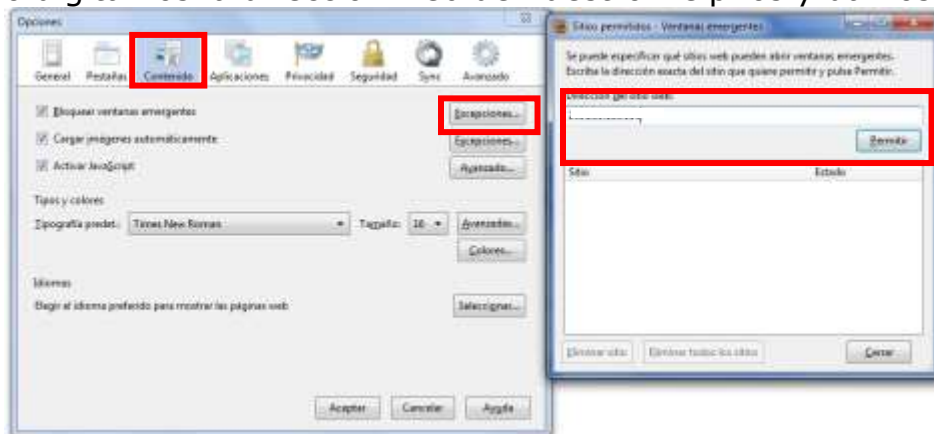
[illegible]

Opciones

General Pestañas Contenido Aplicaciones Privacidad Seguridad Sync Avanzado

Bloquear ventanas emergentes
Excepciones...

Cargar imágenes automáticamente
Excepciones...

Activar JavaScript
Avanzado...

Tipos y colores

Tipografía predet.: Times New Roman Tamaño: 16
Avanzadas...
Colores...

Idiomas

Elegir el idioma preferido para mostrar las páginas web
Seleccionar...

Aceptar Cancelar Ayuda

Sitios permitidos - Ventanas emergentes

Se puede especificar qué sitios web pueden abrir ventanas emergentes. Escriba la dirección exacta del sitio que quiere permitir y pulse Permitir.

Dirección del sitio web:

Permitir

Sitio Estado

Eliminar sitio Eliminar todos los sitios Cerrar